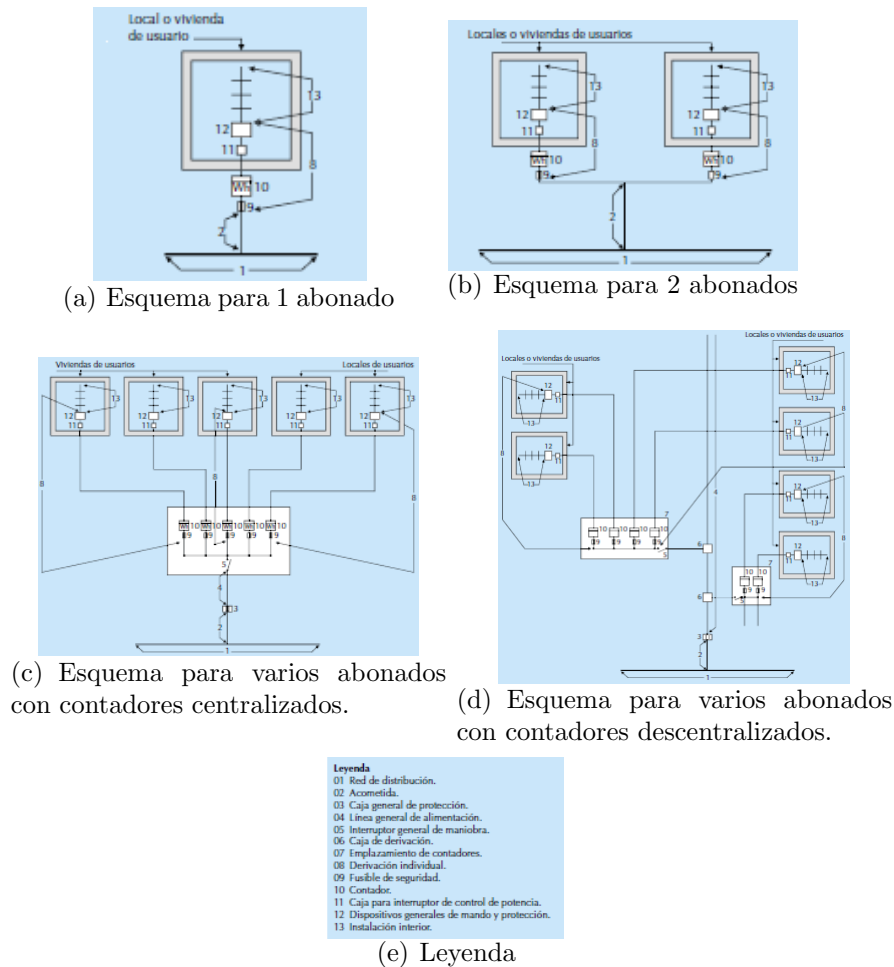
Local o vivienda de usuario

13

12

11

8

Wh 10

9

2

1

(a) Esquema para 1 abonado

Locales o viviendas de usuarios

13

12

11

8

Wh 10

9

13

12

11

8

Wh 10

9

2

1

(b) Esquema para 2 abonados

Viviendas de usuarios

Locales de usuarios

13 12 11 13 12 11 13 12 11 13 12 11 13 12 11

8

8

8

Wh 10 Wh 10 Wh 10 Wh 10 Wh 10

9 9 9 9 9

5

4

3

2

1

(c) Esquema para varios abonados con contadores centralizados.

Locales o viviendas de usuarios

Locales o viviendas de usuarios

12 11 13

13

12 11 13

12 11 13

12 11 13

12 11 13

8

8

8

4

10 10 10 10

9 9 9 9

7

5

6

6

10 10

9 9

7

3

2

1

(d) Esquema para varios abonados con contadores descentralizados.

Leyenda
01 Red de distribución.
02 Acometida.
03 Caja general de protección.
04 Línea general de alimentación.
05 Interruptor general de maniobra.
06 Caja de derivación.
07 Emplazamiento de contadores.
08 Derivación individual.
09 Fusible de seguridad.
10 Contador.
11 Caja para interruptor de control de potencia.
12 Dispositivos generales de mando y protección.
13 Instalación interior.

(e) Leyenda